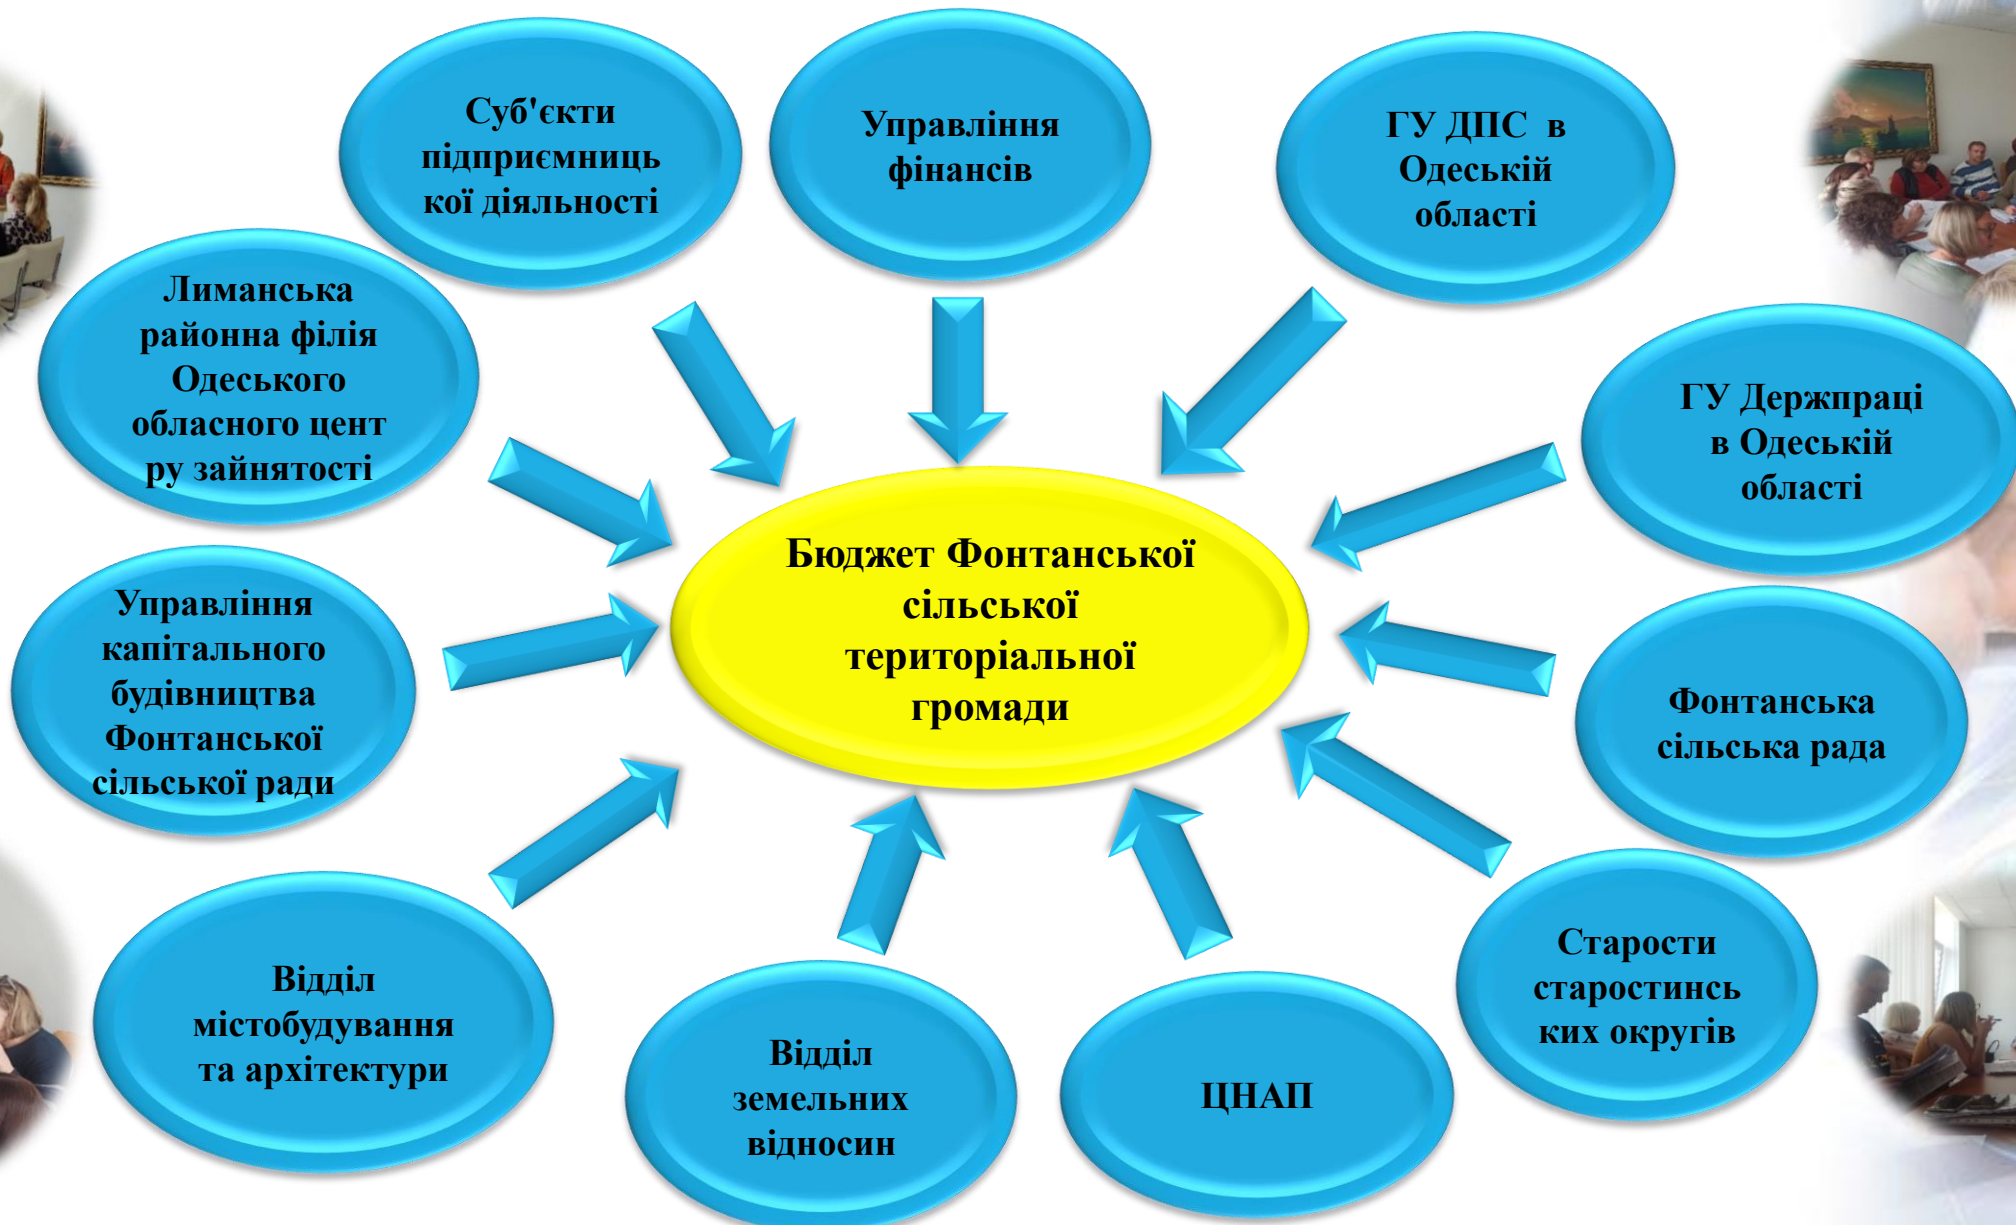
Суб'єкти підприємницької діяльності

Управління фінансів

ГУ ДПС в Одеській області

Лиманська районна філія Одеського обласного центру зайнятості

ГУ Держпраці в Одеській області

Бюджет Фонтанської сільської територіальної громади

Управління капітального будівництва Фонтанської сільської ради

Фонтанська сільська рада

Старости старостинських округів

Відділ містобудування та архітектури

Відділ земельних відносин

ЦНАП